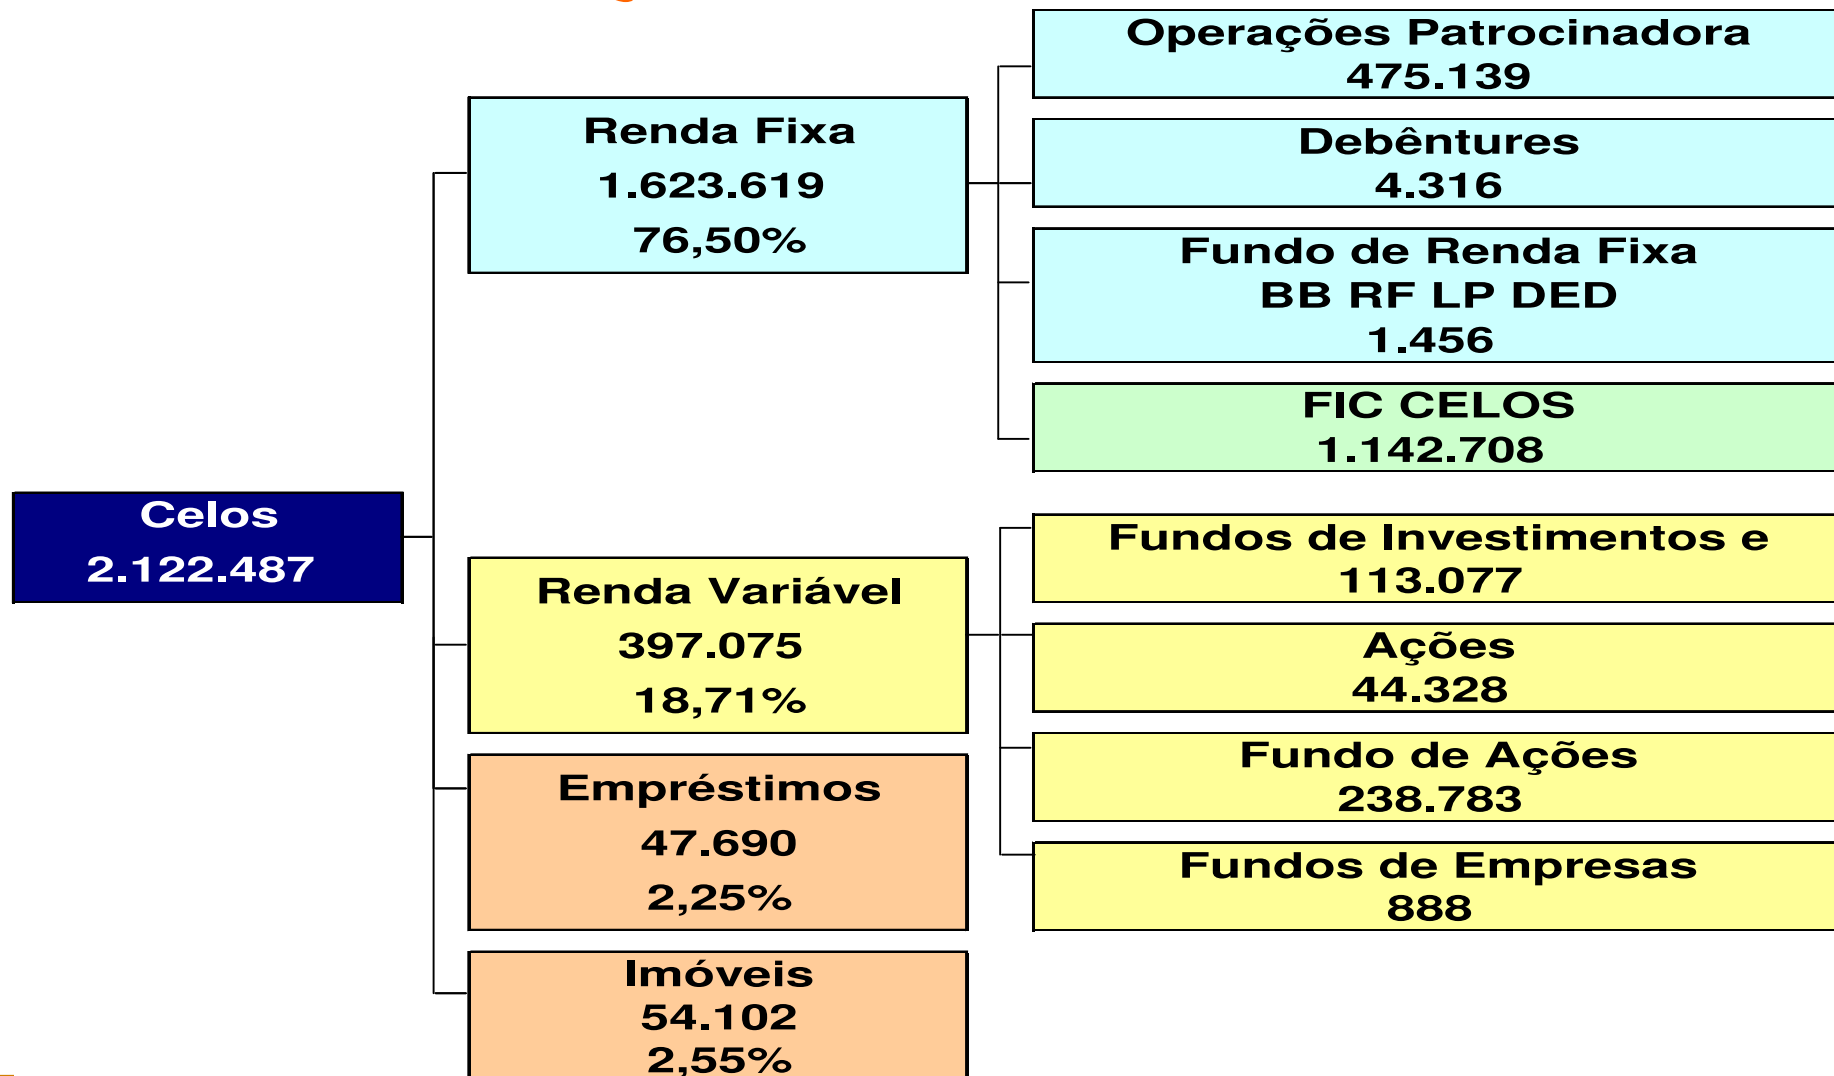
Celos
2.122.487

Renda Fixa
1.623.619
76,50%

Operações Patrocinadora
475.139

Debêntures
4.316

Fundo de Renda Fixa
BB RF LP DED
1.456

FIC CELOS
1.142.708

Renda Variável
397.075
18,71%

Fundos de Investimentos e
113.077

Ações
44.328

Fundo de Ações
238.783

Fundos de Empresas
888

Empréstimos
47.690
2,25%

Imóveis
54.102
2,55%